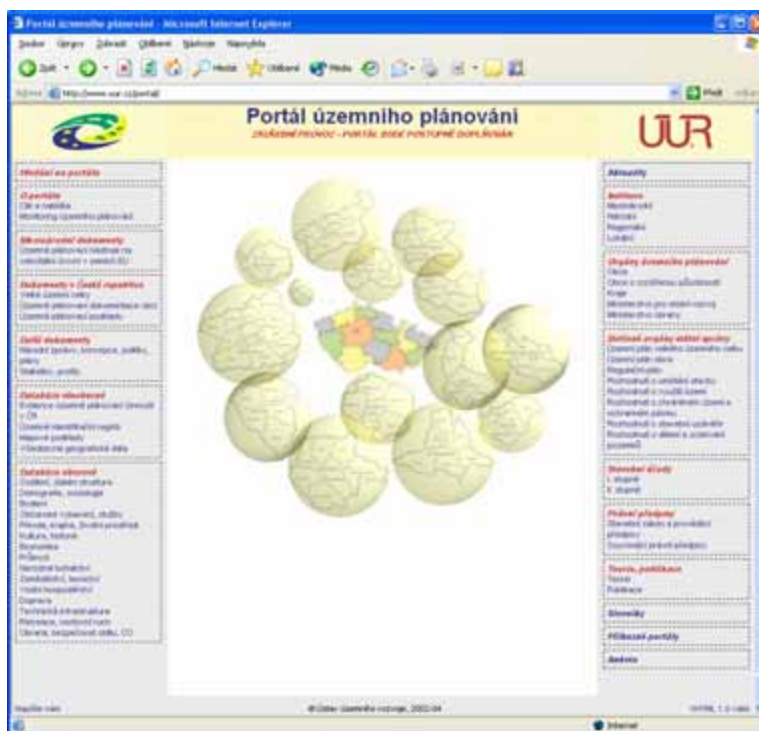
Portál územního plánování - Microsoft Internet Explorer

Soubor Úpravy Zobrazit Oblíbené Nástroje Nápověda

Zpět Hledat Oblíbené Média

Adresa http://www.uur.cz/portal/ Přejít

Portál územního plánování

ZKUŠEBNÍ PROVOZ - PORTÁL BUDE POSTUPNĚ DOPLŇOVÁN

ÚÚR

Úvodní na portálu

O portálu
Cíl a nabídka
Monitoring územního plánování

Mezinárodní dokumenty
Územní plánování ve státech na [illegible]

Dokumenty v České republice
Velké územní celky
Územně plánovací dokumentace obcí
Územně plánovací podklady

Další dokumenty
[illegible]
Statistiky, profily

Databáze všeobecné
Evidence územně plánovací činnosti v ČR
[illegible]
Mapové podklady
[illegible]

Databáze oborové
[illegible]
Demografie, sociologie
Bydlení
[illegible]
Příroda, krajina, životní prostředí
Kultura, historie
Ekonomika
Průmysl
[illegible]
Zemědělství, lesnictví
Vodní hospodářství
Doprava
Technická infrastruktura
Rekreace, cestovní ruch
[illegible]

Aktuality

Instituce
Mezinárodní
Národní
Regionální
Lokální

Orgány územního plánování
Obce
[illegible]
Kraje
Ministerstvo pro místní rozvoj
Ministerstvo obrany

Stavební úřady
I. stupně
II. stupně

Právní předpisy
Stavební zákon a prováděcí předpisy
Související právní předpisy

Teorie, publikace
Teorie
Publikace

Slovníky

Příbuzné portály

Anketa

© Ústav územního rozvoje, 2002-04

Hotovo Internet